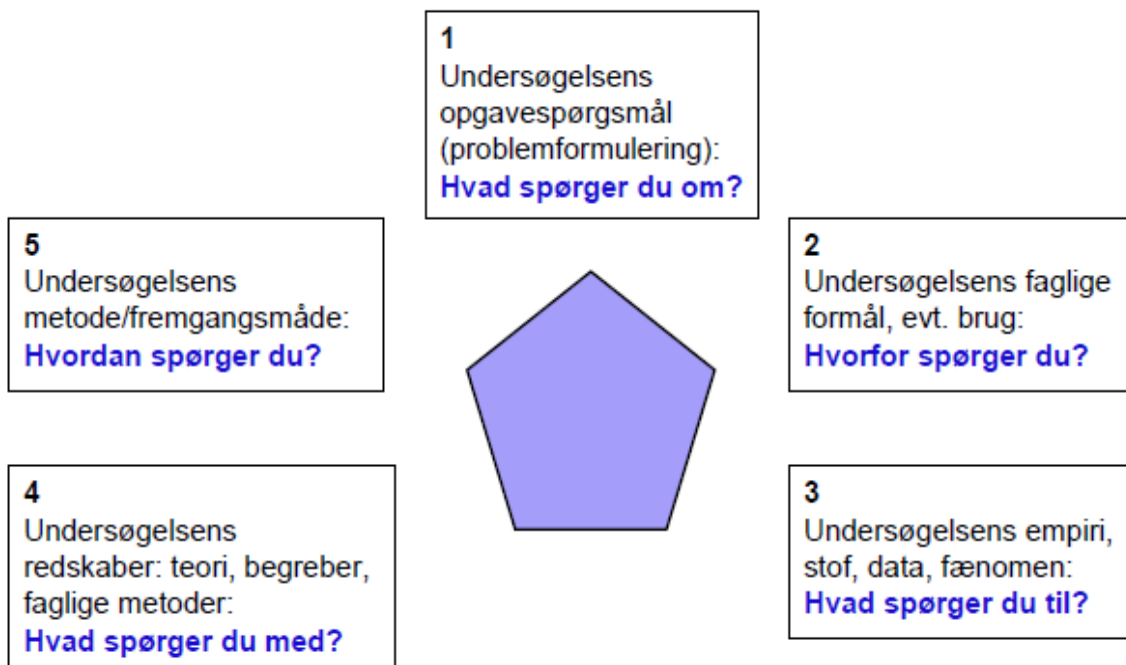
1
Undersøgelsens opgavespørgsmål (problemformulering):
Hvad spørger du om?

5
Undersøgelsens metode/fremgangsmåde:
Hvordan spørger du?

2
Undersøgelsens faglige formål, evt. brug:
Hvorfor spørger du?

4
Undersøgelsens redskaber: teori, begreber, faglige metoder:
Hvad spørger du med?

3
Undersøgelsens empiri, stof, data, fænomen:
Hvad spørger du til?